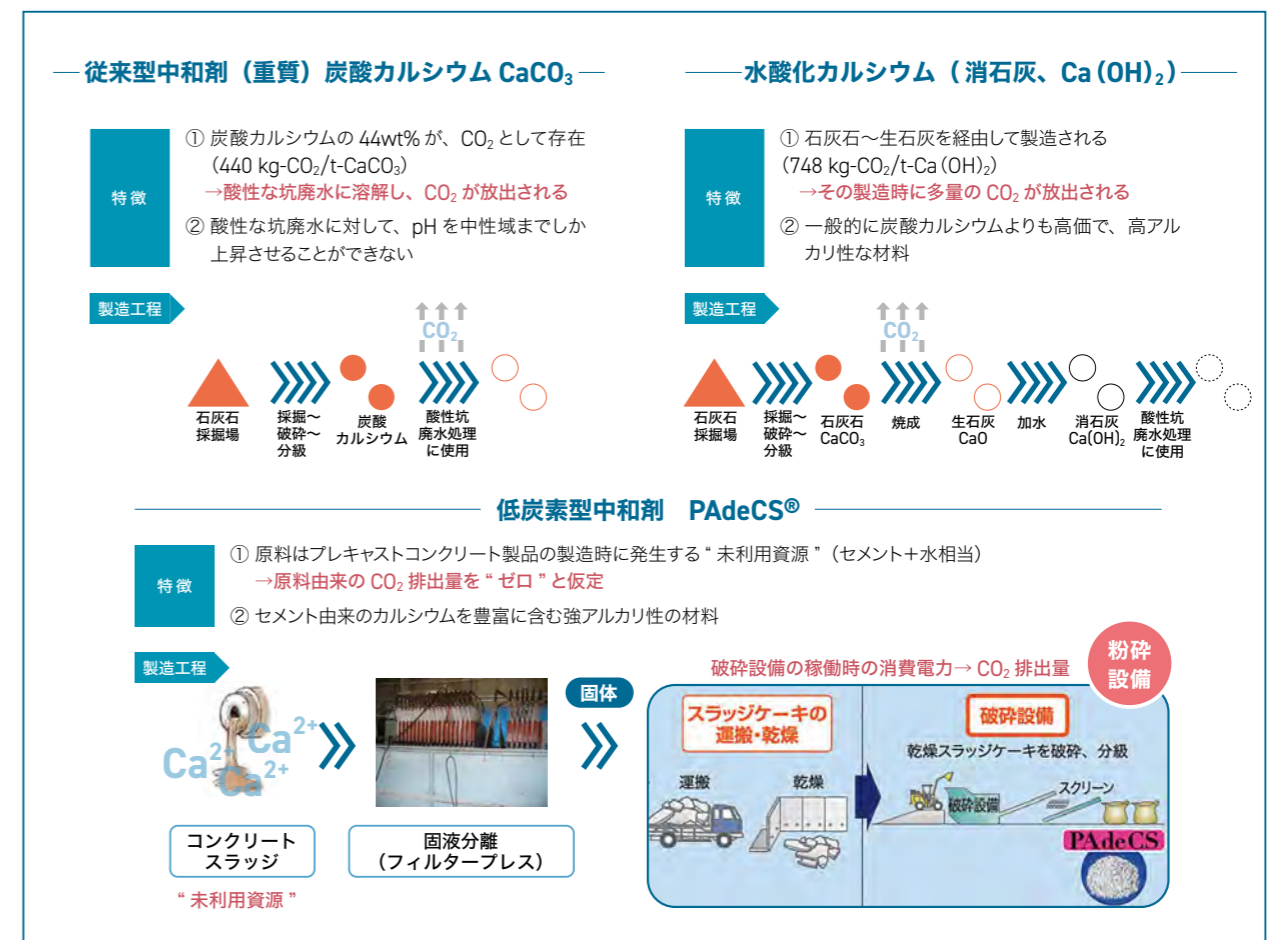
従来型中和剤（重質）炭酸カルシウム $CaCO_3$

特徴

① 炭酸カルシウムの 44wt% が、$CO_2$ として存在（440 kg-$CO_2$/t-$CaCO_3$）
→酸性な坑廃水に溶解し、$CO_2$ が放出される

② 酸性な坑廃水に対して、pH を中性域までしか上昇させることができない

製造工程

$CO_2$

石灰石採掘場

採掘～破砕～分級

炭酸カルシウム

酸性坑廃水処理に使用

水酸化カルシウム（消石灰、$Ca(OH)_2$）

特徴

① 石灰石～生石灰を経由して製造される（748 kg-$CO_2$/t-$Ca(OH)_2$）
→その製造時に多量の $CO_2$ が放出される

② 一般的に炭酸カルシウムよりも高価で、高アルカリ性な材料

製造工程

$CO_2$

石灰石採掘場

採掘～破砕～分級

石灰石 $CaCO_3$

焼成

生石灰 CaO

加水

消石灰 $Ca(OH)_2$

酸性坑廃水処理に使用

低炭素型中和剤　PAdeCS®

特徴

① 原料はプレキャストコンクリート製品の製造時に発生する“未利用資源”（セメント＋水相当）
→原料由来の $CO_2$ 排出量を“ゼロ”と仮定

② セメント由来のカルシウムを豊富に含む強アルカリ性の材料

製造工程

$Ca^{2+}$ $Ca^{2+}$ $Ca^{2+}$

コンクリートスラッジ

“未利用資源”

固液分離（フィルタープレス）

固体

破砕設備の稼働時の消費電力→ $CO_2$ 排出量

粉砕設備

スラッジケーキの運搬・乾燥

運搬

乾燥

破砕設備

乾燥スラッジケーキを破砕、分級

破砕設備

スクリーン

PAdeCS